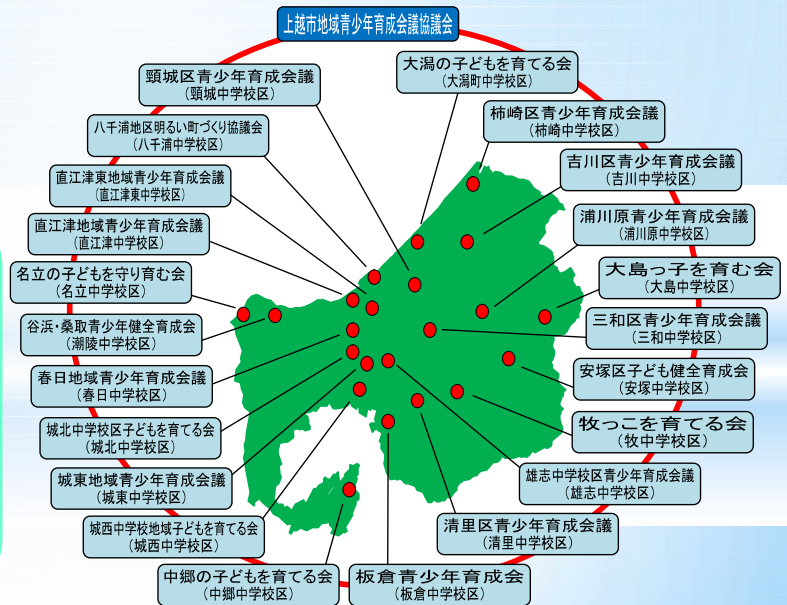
上越市地域青少年育成会議協議会

頸城区青少年育成会議
(頸城中学校区)

大潟の子どもを育てる会
(大潟町中学校区)

八千浦地区明るい町づくり協議会
(八千浦中学校区)

柿崎区青少年育成会議
(柿崎中学校区)

直江津東地域青少年育成会議
(直江津東中学校区)

吉川区青少年育成会議
(吉川中学校区)

直江津地域青少年育成会議
(直江津中学校区)

浦川原青少年育成会議
(浦川原中学校区)

名立の子どもを守り育む会
(名立中学校区)

大島っ子を育む会
(大島中学校区)

谷浜・桑取青少年健全育成会
(潮陵中学校区)

三和区青少年育成会議
(三和中学校区)

春日地域青少年育成会議
(春日中学校区)

安塚区子ども健全育成会
(安塚中学校区)

城北中学校区子どもを育てる会
(城北中学校区)

牧っこを育てる会
(牧中学校区)

城東地域青少年育成会議
(城東中学校区)

雄志中学校区青少年育成会議
(雄志中学校区)

城西中学校地域子どもを育てる会
(城西中学校区)

清里区青少年育成会議
(清里中学校区)

中郷の子どもを育てる会
(中郷中学校区)

板倉青少年育成会
(板倉中学校区)